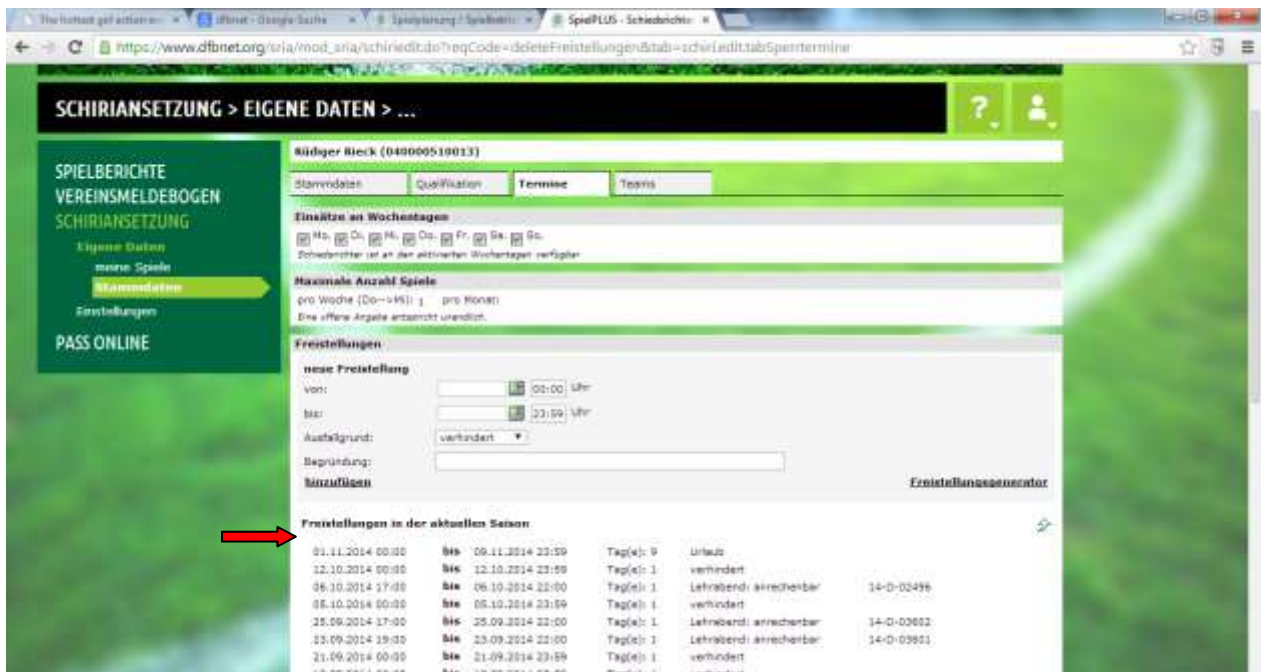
The hottest girl action... × dfbnet - Google Suche × Spielplanung / Spielbericht × SpielPLUS - Schiedsrichter ×

https://www.dfbnet.org/sria/mod_sria/schiriedit.do?reqCode=deleteFreistellungen&tab=schiriedit.tabSperrtermine

SCHIRIANSETZUNG > EIGENE DATEN > ...

SPIELBERICHTE
VEREINSMELDEBOGEN
SCHIRIANSETZUNG
Eigene Daten
meine Spiele
Stammdaten
Einstellungen
PASS ONLINE

Rüdiger Rieck (040000510013)

| Stammdaten | Qualifikation | Termine | Teams |
|---|---|---|---|

Einsätze an Wochentagen

Mo. Di. Mi. Do. Fr. Sa. So.

Schiedsrichter ist an den aktivierten Wochentagen verfügbar

Maximale Anzahl Spiele

pro Woche (Do-->Mi): 1 pro Monat:

Eine offene Angabe entspricht unendlich.

Freistellungen

neue Freistellung

von: 00:00 Uhr

bis: 23:59 Uhr

Ausfallgrund: verhindert

Begründung:

hinzufügen

Freistellungsgenerator

Freistellungen in der aktuellen Saison

| | | | | | |
|---|---|---|---|---|---|
| 01.11.2014 00:00 | bis | 09.11.2014 23:59 | Tag(e): 9 | Urlaub | |
| 12.10.2014 00:00 | bis | 12.10.2014 23:59 | Tag(e): 1 | verhindert | |
| 06.10.2014 17:00 | bis | 06.10.2014 22:00 | Tag(e): 1 | Lehrabend: anrechenbar | 14-D-02496 |
| 05.10.2014 00:00 | bis | 05.10.2014 23:59 | Tag(e): 1 | verhindert | |
| 25.09.2014 17:00 | bis | 25.09.2014 22:00 | Tag(e): 1 | Lehrabend: anrechenbar | 14-D-03602 |
| 23.09.2014 19:00 | bis | 23.09.2014 22:00 | Tag(e): 1 | Lehrabend: anrechenbar | 14-D-03601 |
| 21.09.2014 00:00 | bis | 21.09.2014 23:59 | Tag(e): 1 | verhindert | |